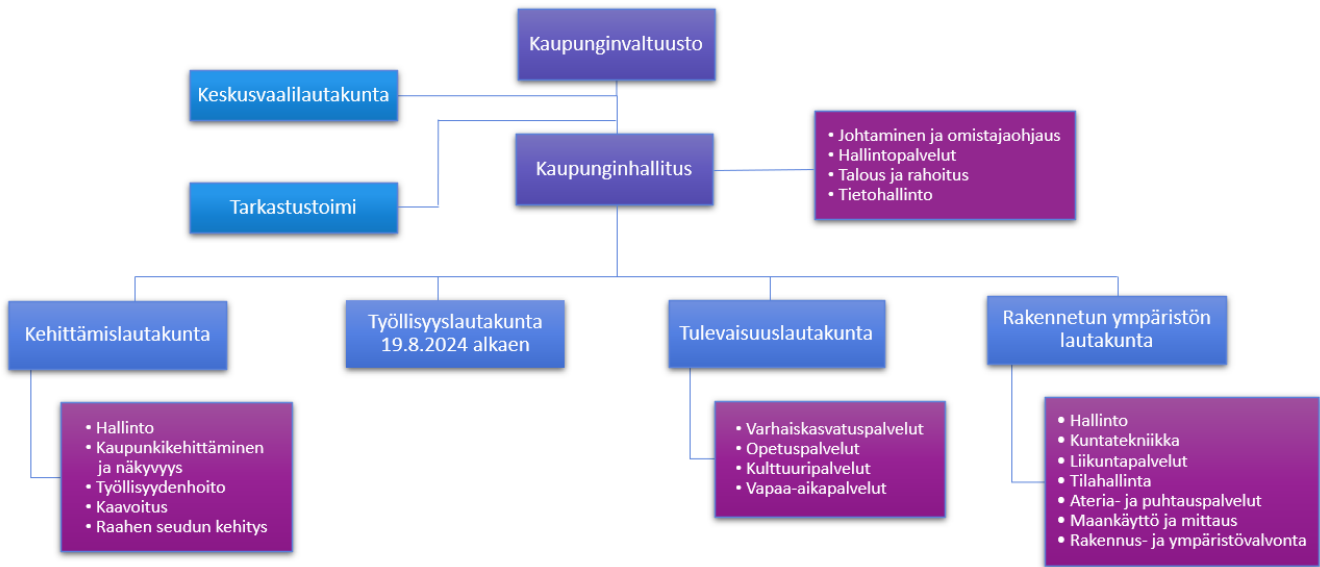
Kaupunginvaltuusto

Keskusvaalilautakunta

Tarkastustoimi

Kaupunginhallitus

- Johtaminen ja omistajaohjaus
- Hallintopalvelut
- Talous ja rahoitus
- Tietohallinto

Kehittämislautakunta

- Hallinto
- Kaupunkikehittäminen ja näkyvyys
- Työllisyydenhoito
- Kaavoitus
- Raahen seudun kehitys

Työllisyyslautakunta 19.8.2024 alkaen

Tulevaisuuslautakunta

- Varhaiskasvatuspalvelut
- Opetuspalvelut
- Kulttuuripalvelut
- Vapaa-aikapalvelut

Rakennetun ympäristön lautakunta

- Hallinto
- Kuntatekniikka
- Liikuntapalvelut
- Tilahallinta
- Ateria- ja puhtauspalvelut
- Maankäyttö ja mittaus
- Rakennus- ja ympäristövalvonta